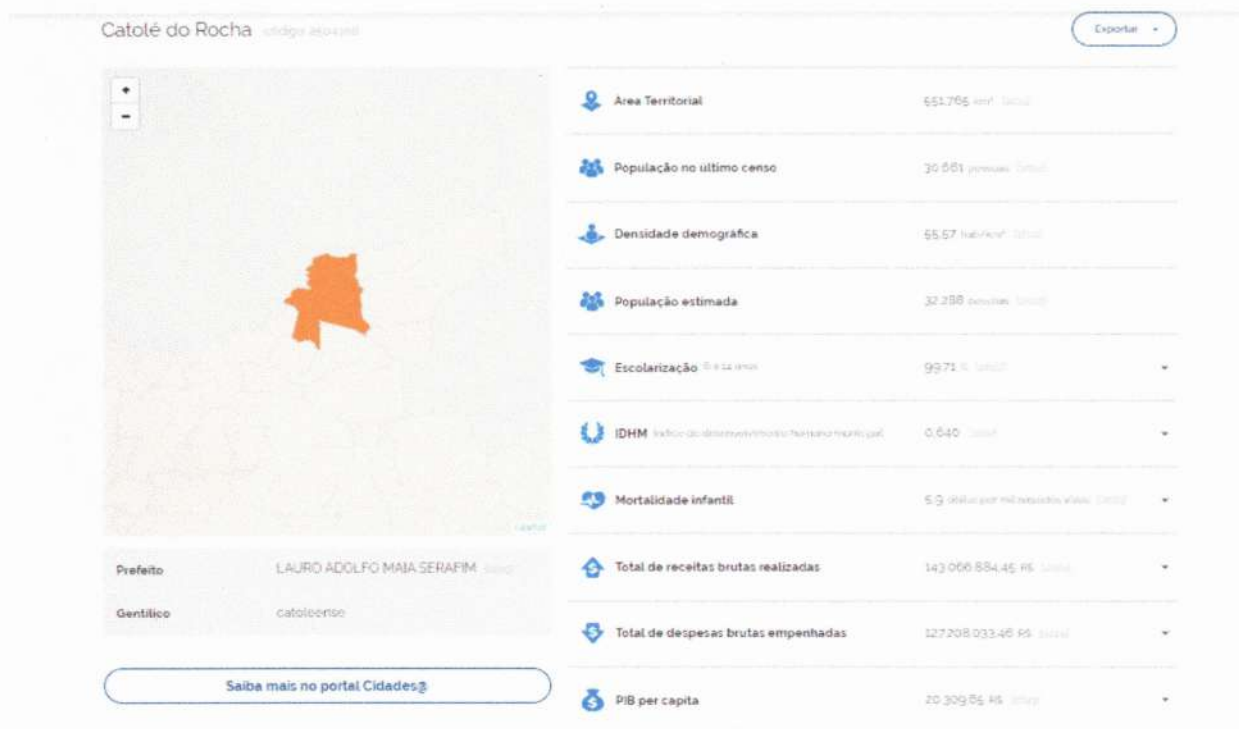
Catolé do Rocha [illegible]

Exportar

+
-

Leaflet

Prefeito LAURO ADOLFO MAIA SERAFIM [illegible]

Gentílico catoleense

Saiba mais no portal Cidades@

Área Territorial 551,765 km² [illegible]

População no último censo 30.661 pessoas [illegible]

Densidade demográfica 55,57 hab/km² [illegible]

População estimada 32.288 pessoas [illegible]

Escolarização 6 a 14 anos 99,71 % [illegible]

IDHM Índice de desenvolvimento humano municipal 0,640 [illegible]

Mortalidade infantil 5,9 óbitos por mil nascidos vivos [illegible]

Total de receitas brutas realizadas 143.066.884,45 R$ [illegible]

Total de despesas brutas empenhadas 127.208.033,46 R$ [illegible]

PIB per capita 20.309,65 R$ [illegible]